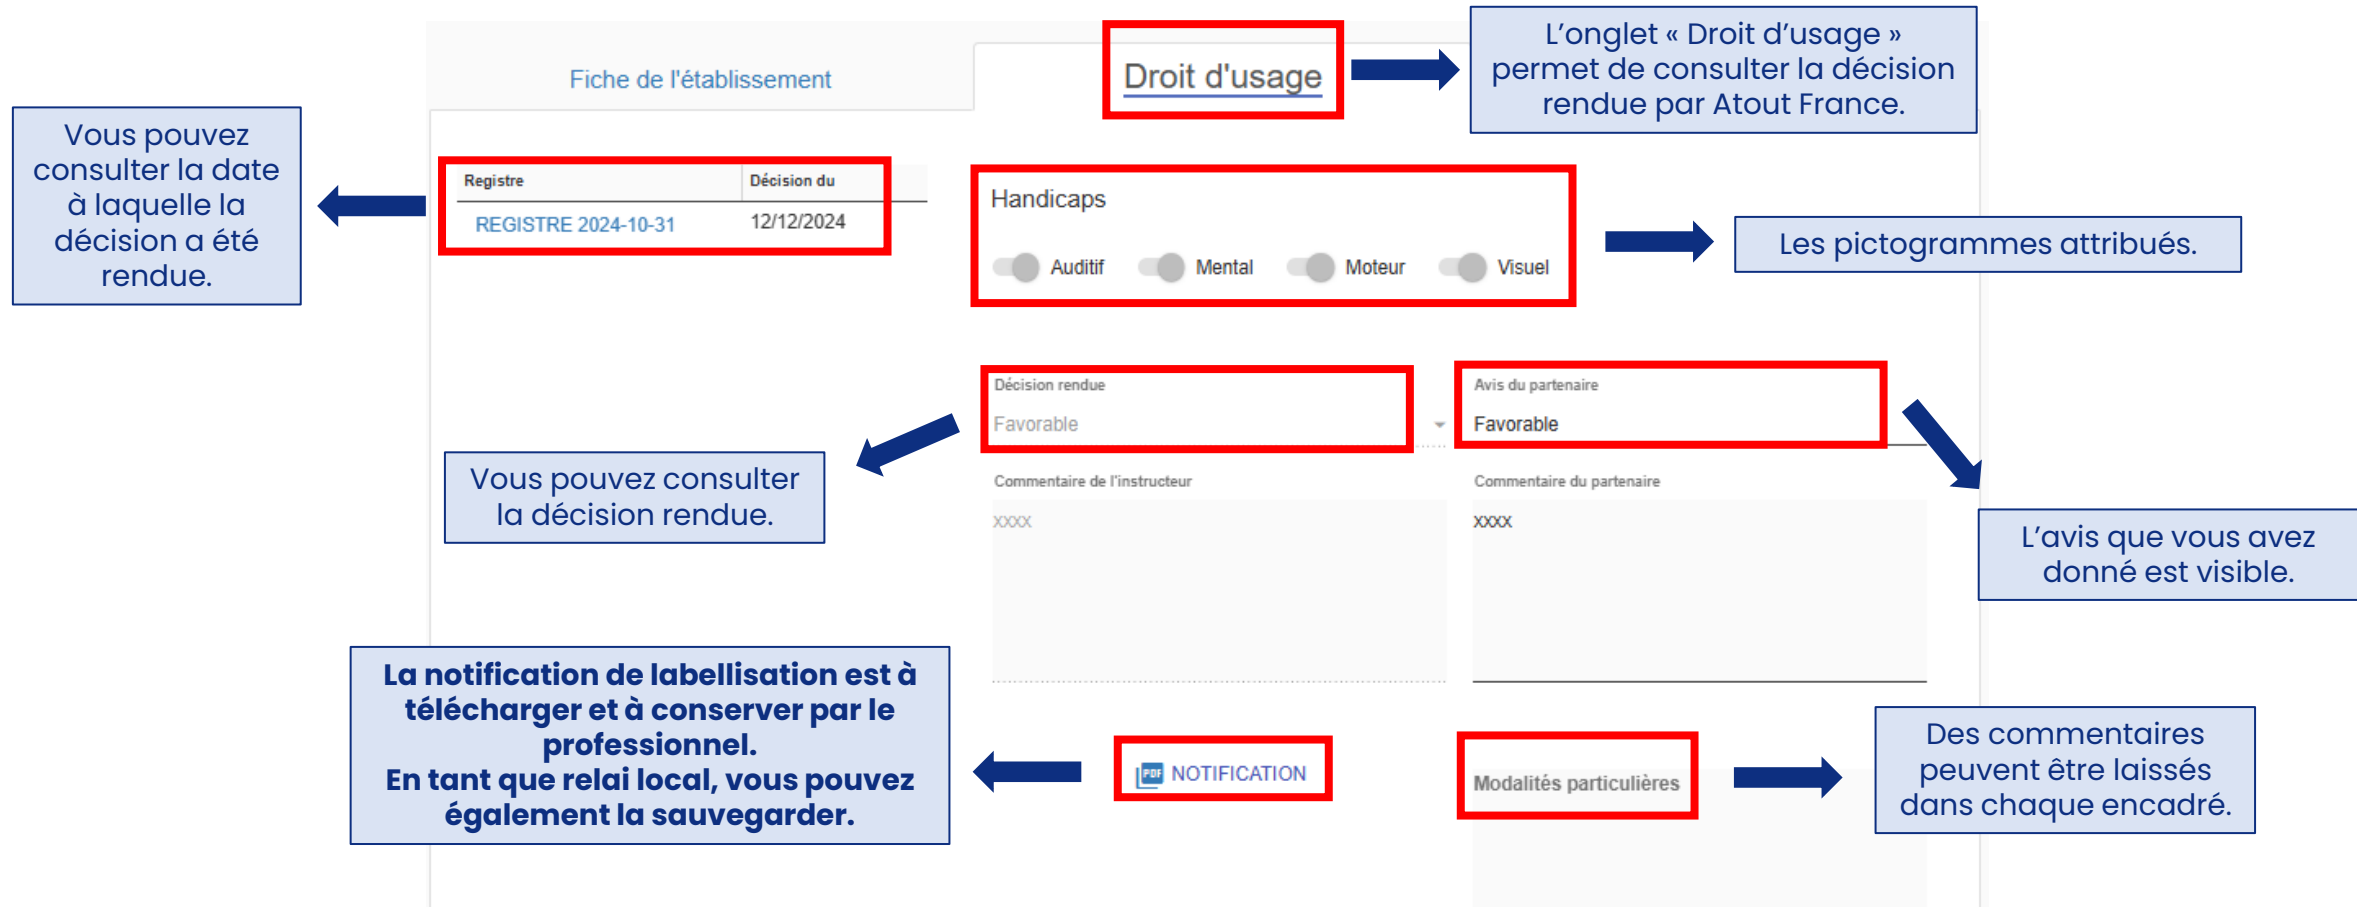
Fiche de l'établissement

Droit d'usage

L'onglet « Droit d'usage » permet de consulter la décision rendue par Atout France.

Vous pouvez consulter la date à laquelle la décision a été rendue.

| Registre | Décision du |
|---|---|
| REGISTRE 2024-10-31 | 12/12/2024 |

Handicaps

Auditif Mental Moteur Visuel

Les pictogrammes attribués.

Décision rendue
Favorable

Avis du partenaire
Favorable

Vous pouvez consulter la décision rendue.

Commentaire de l'instructeur
xxxx

Commentaire du partenaire
xxxx

L'avis que vous avez donné est visible.

La notification de labellisation est à télécharger et à conserver par le professionnel.
En tant que relai local, vous pouvez également la sauvegarder.

NOTIFICATION

Modalités particulières

Des commentaires peuvent être laissés dans chaque encadré.